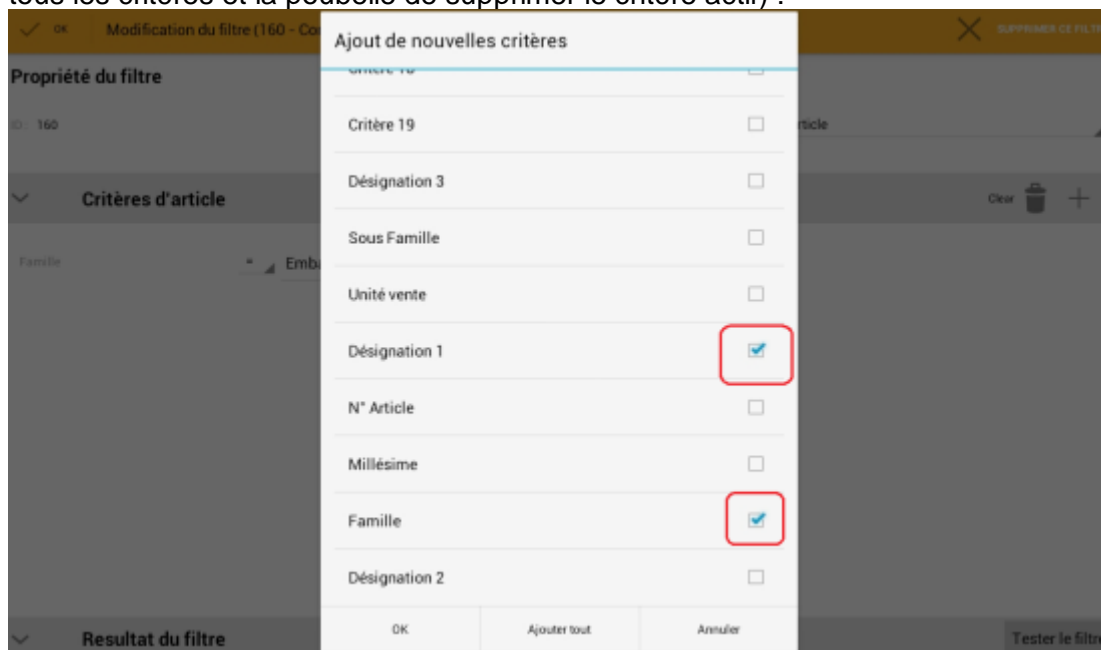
tous les critères et la poubelle de supprimer le critère actif) :

OK Modification du filtre (160 - Co

SUPPRIMER CE FILTR

Propriété du filtre

ID : 160

rticle

Critères d'article

Clear

Famille

Emb

Resultat du filtre

Tester le filtr

Ajout de nouvelles critères

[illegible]

Critère 19

Désignation 3

Sous Famille

Unité vente

Désignation 1

N° Article

Millésime

Famille

Désignation 2

OK

Ajouter tout

Annuler